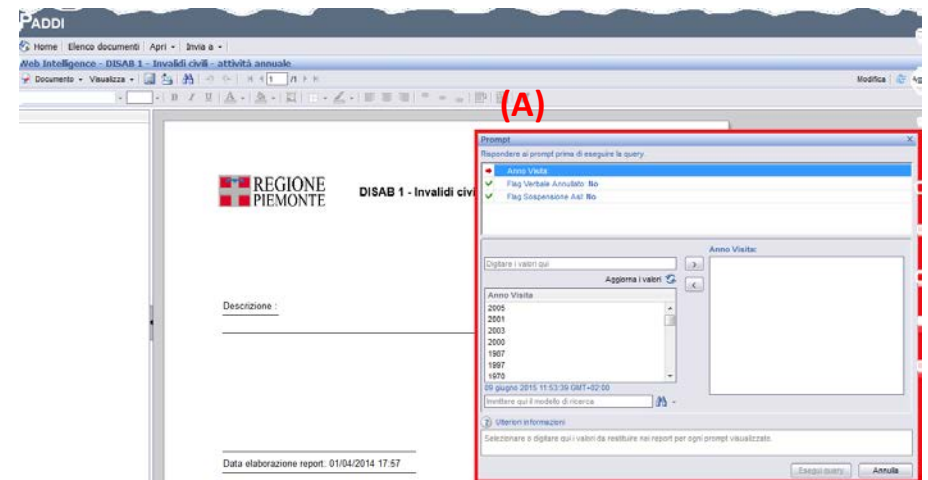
PADDI

Home | Elenco documenti | Apri ▾ | Invia a ▾

Web Intelligence - DISAB 1 - Invalidi civili - attività annuale

Documento ▾ Visualizza ▾ | 1 /1

Modifica

(A)

REGIONE PIEMONTE

DISAB 1 - Invalidi civili

Descrizione :

Data elaborazione report: 01/04/2014 17:57

Prompt

Rispondere ai prompt prima di eseguire la query

Anno Visita
Flag Verbale Annullato: No
Flag Sospensione Asl: No

Digitare i valori qui

Aggiorna i valori

Anno Visita
2005
2001
2003
2000
1967
1997
1970

09 giugno 2015 11:53:39 GMT+02:00

Inserire qui il modello di ricerca

Anno Visita:

Ulteriori informazioni

Selezionare o digitare qui i valori da restituire nel report per ogni prompt visualizzato.

Esegui query | Annulla